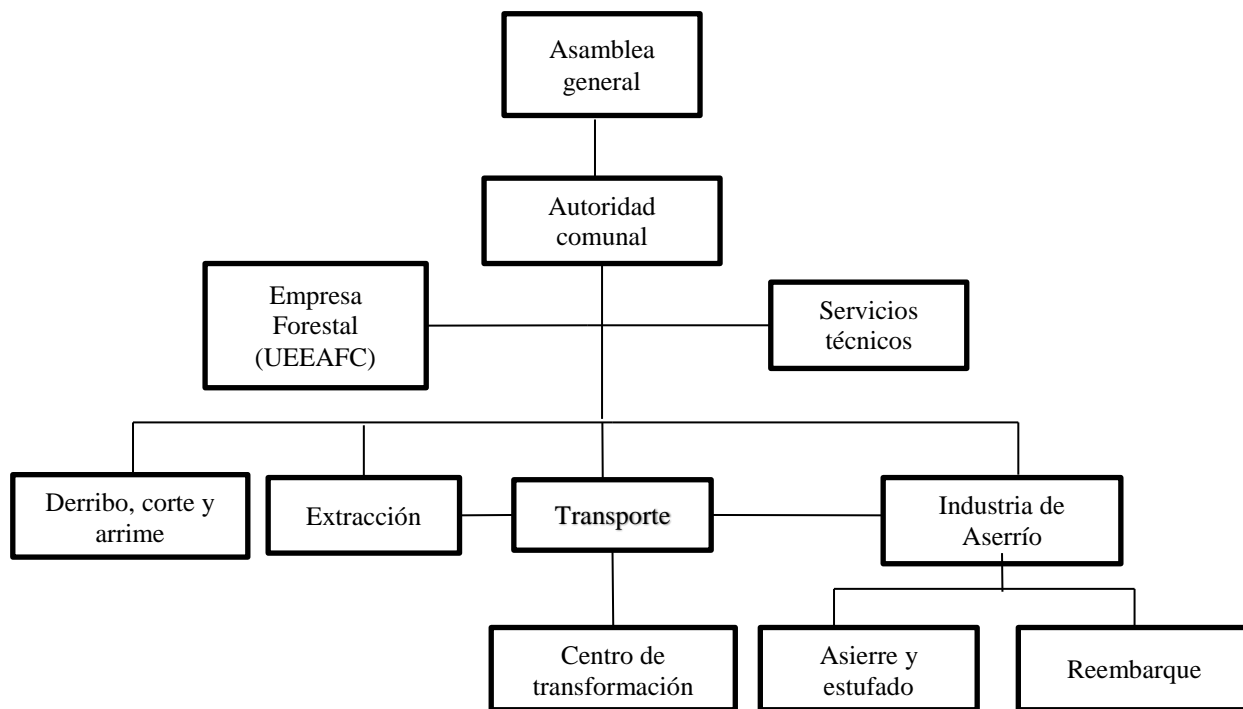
Asamblea general

Autoridad comunal

Empresa Forestal (UEEAFC)

Servicios técnicos

Derribo, corte y arrime

Extracción

Transporte

Industria de Aserrío

Centro de transformación

Asierre y estufado

Reembarque